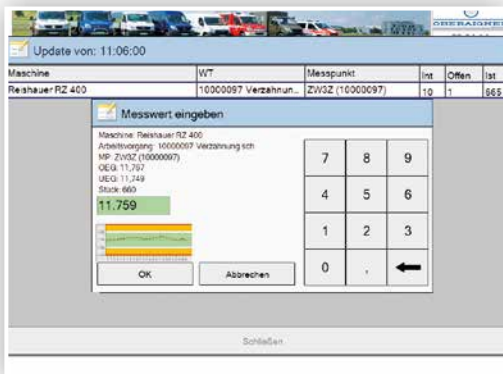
OBERAIGNER

Update von: 11:06:00

| Maschine | WT | Messpunkt | Int | Offen | Ist |
|---|---|---|---|---|---|
| Reishauer RZ 400 | 10000097 Verzahnun... | ZW3Z (10000097) | 10 | 1 | 665 |

Messwert eingeben

Maschine: Reishauer RZ 400
Arbeitsvorgang: 10000097 Verzahnung sch
MP: ZW3Z (10000097)
OEG: 11,767
UEG: 11,749
Stück: 660

11.759

OK
Abbrechen

7 8 9
4 5 6
1 2 3
0 .

Schließen